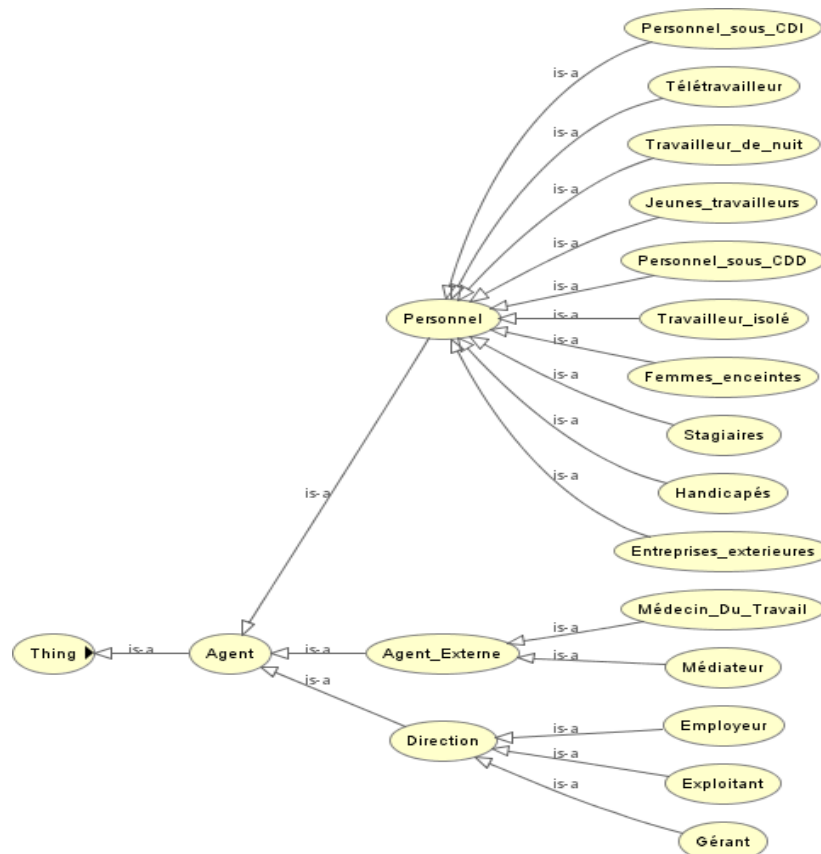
Personnel_sous_CDI
is-a
Télétravailleur
is-a
Travailleur_de_nuit
is-a
Jeunes_travailleurs
is-a
Personnel_sous_CDD
is-a
Personnel
is-a
Travailleur_isolé
is-a
Femmes_enceintes
is-a
is-a
Stagiaires
is-a
Handicapés
is-a
is-a
Entreprises_exterieures
is-a
Médecin_Du_Travail
is-a
Thing
is-a
Agent
is-a
Agent_Externe
is-a
Médiateur
is-a
Direction
is-a
Employeur
is-a
is-a
Exploitant
is-a
Gérant